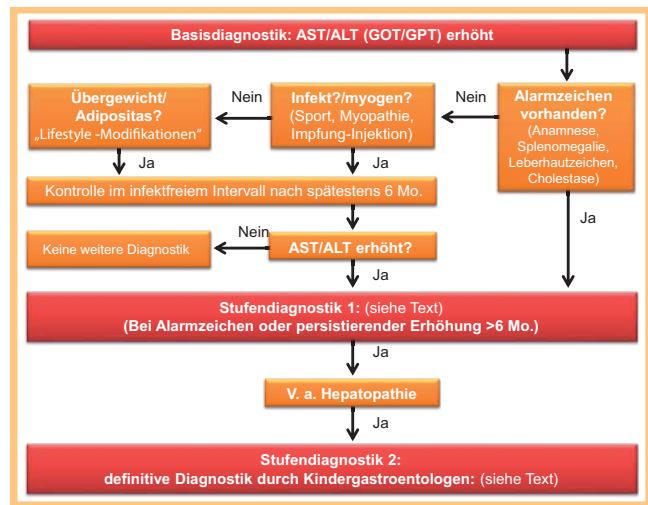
Basisdiagnostik: AST/ALT (GOT/GPT) erhöht

Übergewicht/ Adipositas?
„Lifestyle -Modifikationen"

Nein

Infekt?/myogen?
(Sport, Myopathie, Impfung-Injektion)

Nein

Alarmzeichen vorhanden?
(Anamnese, Splenomegalie, Leberhautzeichen, Cholestase)

Ja

Ja

Kontrolle im infektfreiem Intervall nach spätestens 6 Mo.

Ja

Keine weitere Diagnostik

Nein

AST/ALT erhöht?

Ja

Stufendiagnostik 1: (siehe Text)
(Bei Alarmzeichen oder persistierender Erhöhung >6 Mo.)

Ja

V. a. Hepatopathie

Ja

Stufendiagnostik 2:
definitive Diagnostik durch Kindergastroentologen: (siehe Text)